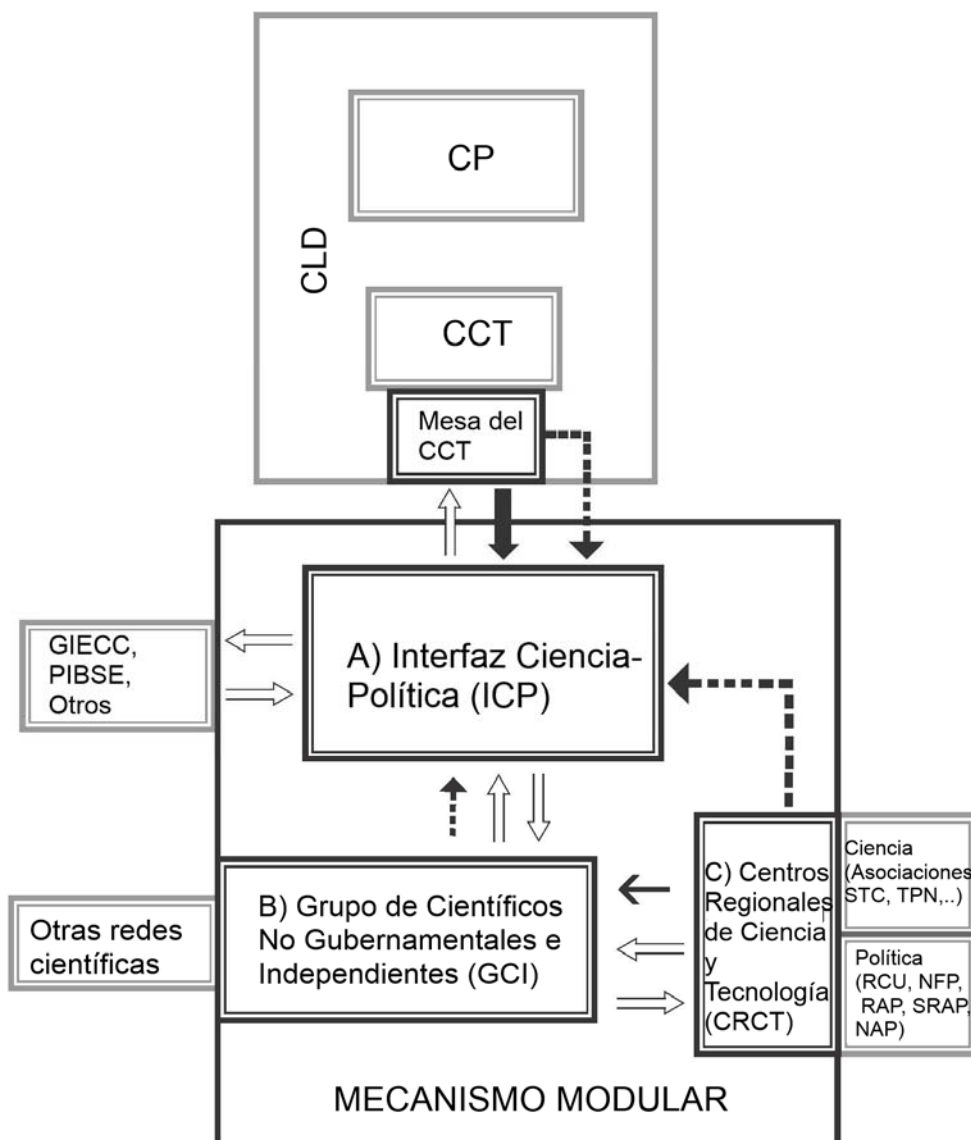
CP

CLD

CCT

Mesa del CCT

GIECC, PIBSE, Otros

A) Interfaz Ciencia-Política (ICP)

Otras redes científicas

B) Grupo de Científicos No Gubernamentales e Independientes (GCI)

C) Centros Regionales de Ciencia y Tecnología (CRCT)

Ciencia (Asociaciones STC, TPN,..)

Política (RCU, NFP, RAP, SRAP, NAP)

MECANISMO MODULAR